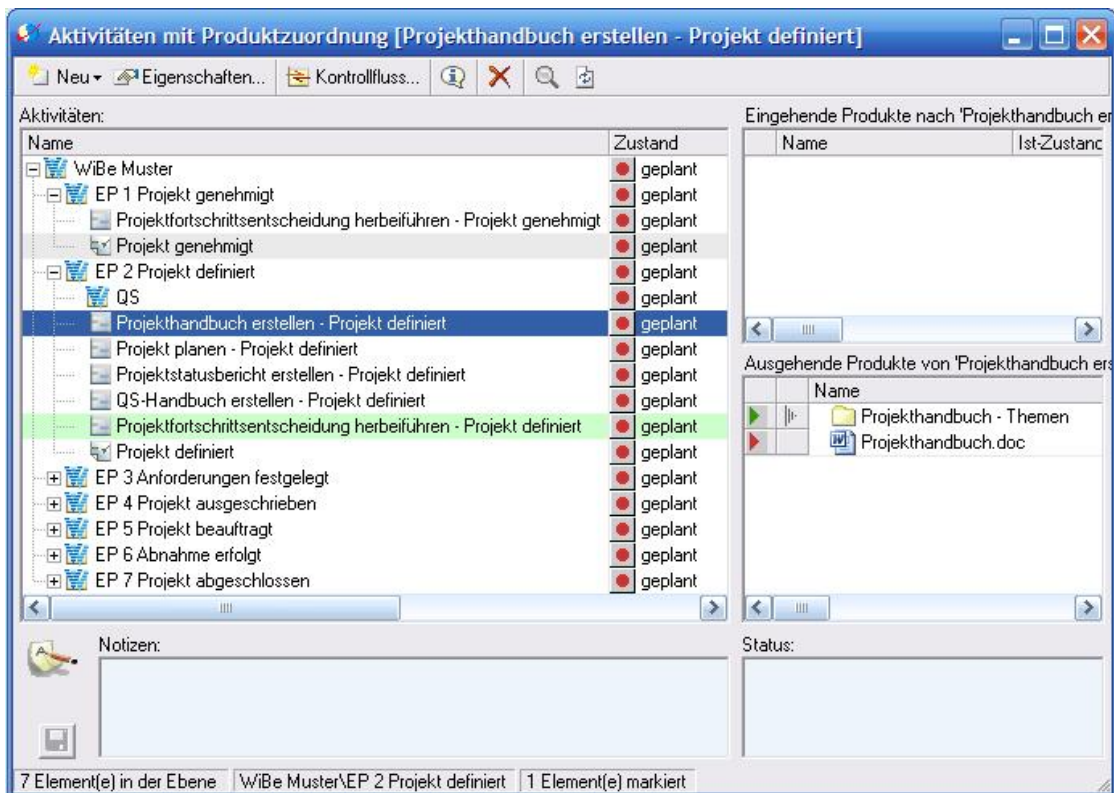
Aktivitäten mit Produktzuordnung [Projekthandbuch erstellen - Projekt definiert]

Neu▾ Eigenschaften... Kontrollfluss...

Aktivitäten:

| Name | Zustand |
|---|---|
| WiBe Muster | geplant |
| EP 1 Projekt genehmigt | geplant |
| Projektfortschrittsentscheidung herbeiführen - Projekt genehmigt | geplant |
| Projekt genehmigt | geplant |
| EP 2 Projekt definiert | geplant |
| QS | geplant |
| Projekthandbuch erstellen - Projekt definiert | geplant |
| Projekt planen - Projekt definiert | geplant |
| Projektstatusbericht erstellen - Projekt definiert | geplant |
| QS-Handbuch erstellen - Projekt definiert | geplant |
| Projektfortschrittsentscheidung herbeiführen - Projekt definiert | geplant |
| Projekt definiert | geplant |
| EP 3 Anforderungen festgelegt | geplant |
| EP 4 Projekt ausgeschrieben | geplant |
| EP 5 Projekt beauftragt | geplant |
| EP 6 Abnahme erfolgt | geplant |
| EP 7 Projekt abgeschlossen | geplant |

Eingehende Produkte nach 'Projekthandbuch er

| Name | Ist-Zustand |
|---|---|

Ausgehende Produkte von 'Projekthandbuch ers

| Name |
|---|
| Projekthandbuch - Themen |
| Projekthandbuch.doc |

Notizen:

Status:

7 Element(e) in der Ebene | WiBe Muster\EP 2 Projekt definiert | 1 Element(e) markiert